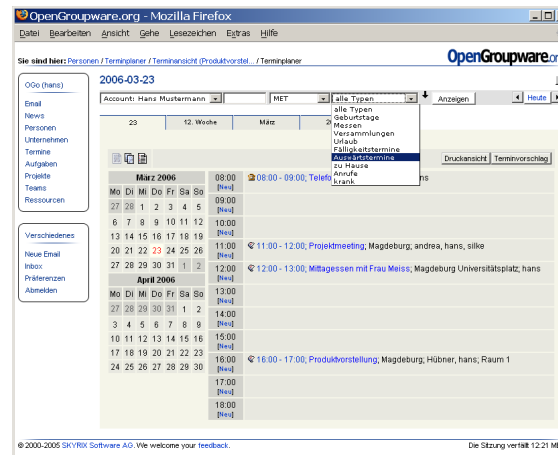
OpenGroupware.org - Mozilla Firefox

Datei Bearbeiten Ansicht Gehe Lesezeichen Extras Hilfe

Sie sind hier: Personen / Terminplaner / Terminansicht (Produktvorstel... / Terminplaner

OpenGroupware.or

OGo (hans)

Email
News
Personen
Unternehmen
Termine
Aufgaben
Projekte
Teams
Ressourcen

Verschiedenes

Neue Email
Inbox
Präferenzen
Abmelden

2006-03-23

Account: Hans Mustermann | MET | alle Typen | Anzeigen | Heute

alle Typen
Geburtstage
Messen
Versammlungen
Urlaub
Fälligkeitstermine
Auswärtstermine
zu Hause
Anrufe
krank

23 | 12. Woche | März | 20

Druckansicht | Terminvorschlag

| März 2006 | | | | | | |
|---|---|---|---|---|---|---|
| Mo | Di | Mi | Do | Fr | Sa | So |
| 27 | 28 | 1 | 2 | 3 | 4 | 5 |
| 6 | 7 | 8 | 9 | 10 | 11 | 12 |
| 13 | 14 | 15 | 16 | 17 | 18 | 19 |
| 20 | 21 | 22 | 23 | 24 | 25 | 26 |
| 27 | 28 | 29 | 30 | 31 | 1 | 2 |

| April 2006 | | | | | | |
|---|---|---|---|---|---|---|
| Mo | Di | Mi | Do | Fr | Sa | So |
| 27 | 28 | 29 | 30 | 31 | 1 | 2 |
| 3 | 4 | 5 | 6 | 7 | 8 | 9 |
| 10 | 11 | 12 | 13 | 14 | 15 | 16 |
| 17 | 18 | 19 | 20 | 21 | 22 | 23 |
| 24 | 25 | 26 | 27 | 28 | 29 | 30 |

08:00 [Neu] 08:00 - 09:00; Telefo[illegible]ns
09:00 [Neu]
10:00 [Neu]
11:00 [Neu] 11:00 - 12:00; Projektmeeting; Magdeburg; andrea, hans, silke
12:00 [Neu] 12:00 - 13:00; Mittagessen mit Frau Meiss; Magdeburg Universitätsplatz; hans
13:00 [Neu]
14:00 [Neu]
15:00 [Neu]
16:00 [Neu] 16:00 - 17:00; Produktvorstellung; Magdeburg; Hübner, hans; Raum 1
17:00 [Neu]
18:00 [Neu]

© 2000-2005 SKYRIX Software AG. We welcome your feedback.

Die Sitzung verfällt 12:21 M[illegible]